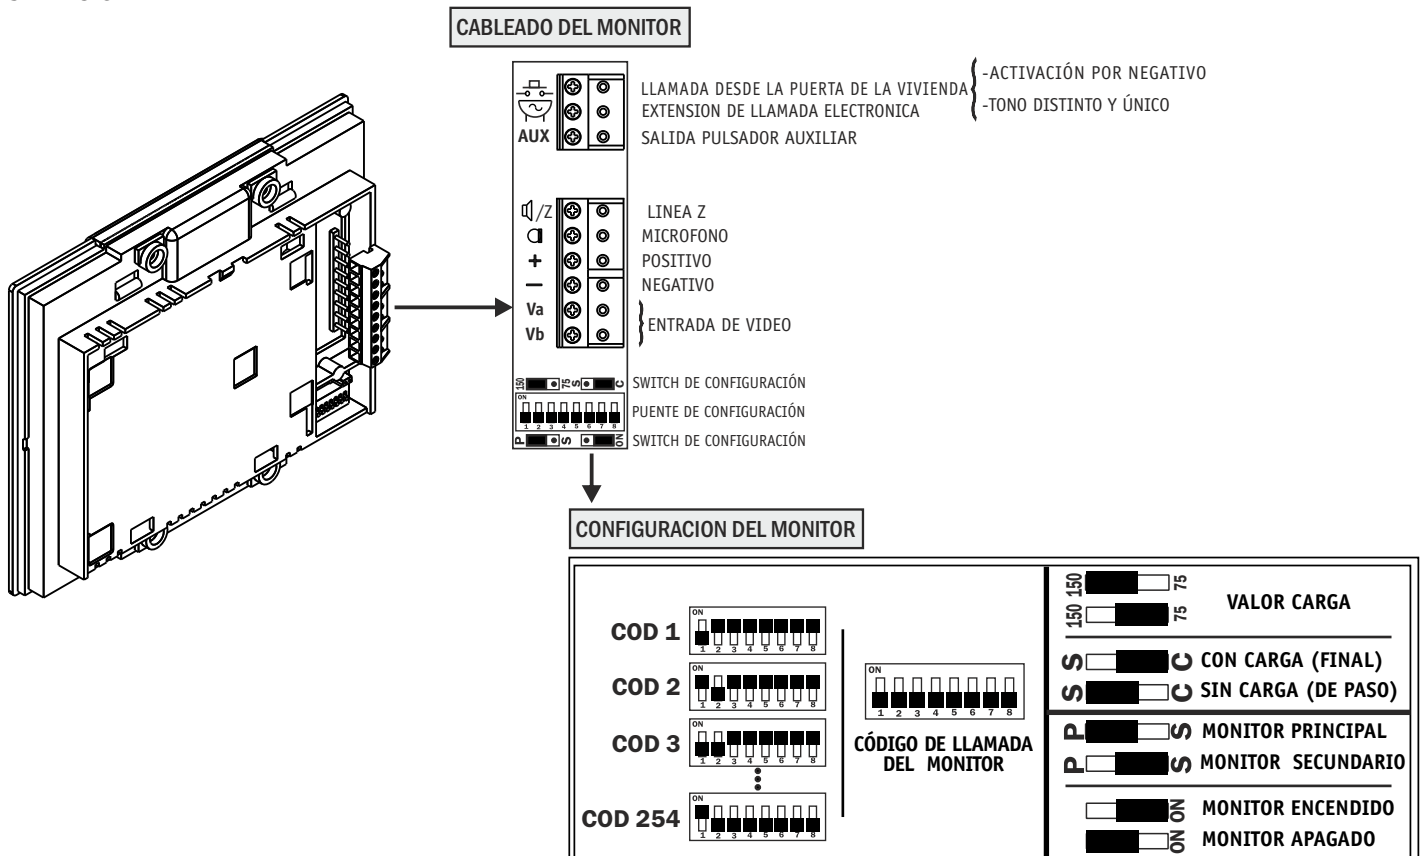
CABLEADO DEL MONITOR

AUX

LLAMADA DESDE LA PUERTA DE LA VIVIENDA
EXTENSION DE LLAMADA ELECTRONICA
SALIDA PULSADOR AUXILIAR

-ACTIVACIÓN POR NEGATIVO
-TONO DISTINTO Y ÚNICO

/Z LINEA Z
MICROFONO
+ POSITIVO
— NEGATIVO
Va
Vb
ENTRADA DE VIDEO

150 75 S C SWITCH DE CONFIGURACIÓN
ON 1 2 3 4 5 6 7 8 PUENTE DE CONFIGURACIÓN
P S ON SWITCH DE CONFIGURACIÓN

CONFIGURACION DEL MONITOR

COD 1
ON 1 2 3 4 5 6 7 8
COD 2
ON 1 2 3 4 5 6 7 8
COD 3
ON 1 2 3 4 5 6 7 8
COD 254
ON 1 2 3 4 5 6 7 8

ON 1 2 3 4 5 6 7 8
CÓDIGO DE LLAMADA DEL MONITOR

150 75
150 75 VALOR CARGA
S C CON CARGA (FINAL)
S C SIN CARGA (DE PASO)
P S MONITOR PRINCIPAL
P S MONITOR SECUNDARIO
ON MONITOR ENCENDIDO
ON MONITOR APAGADO